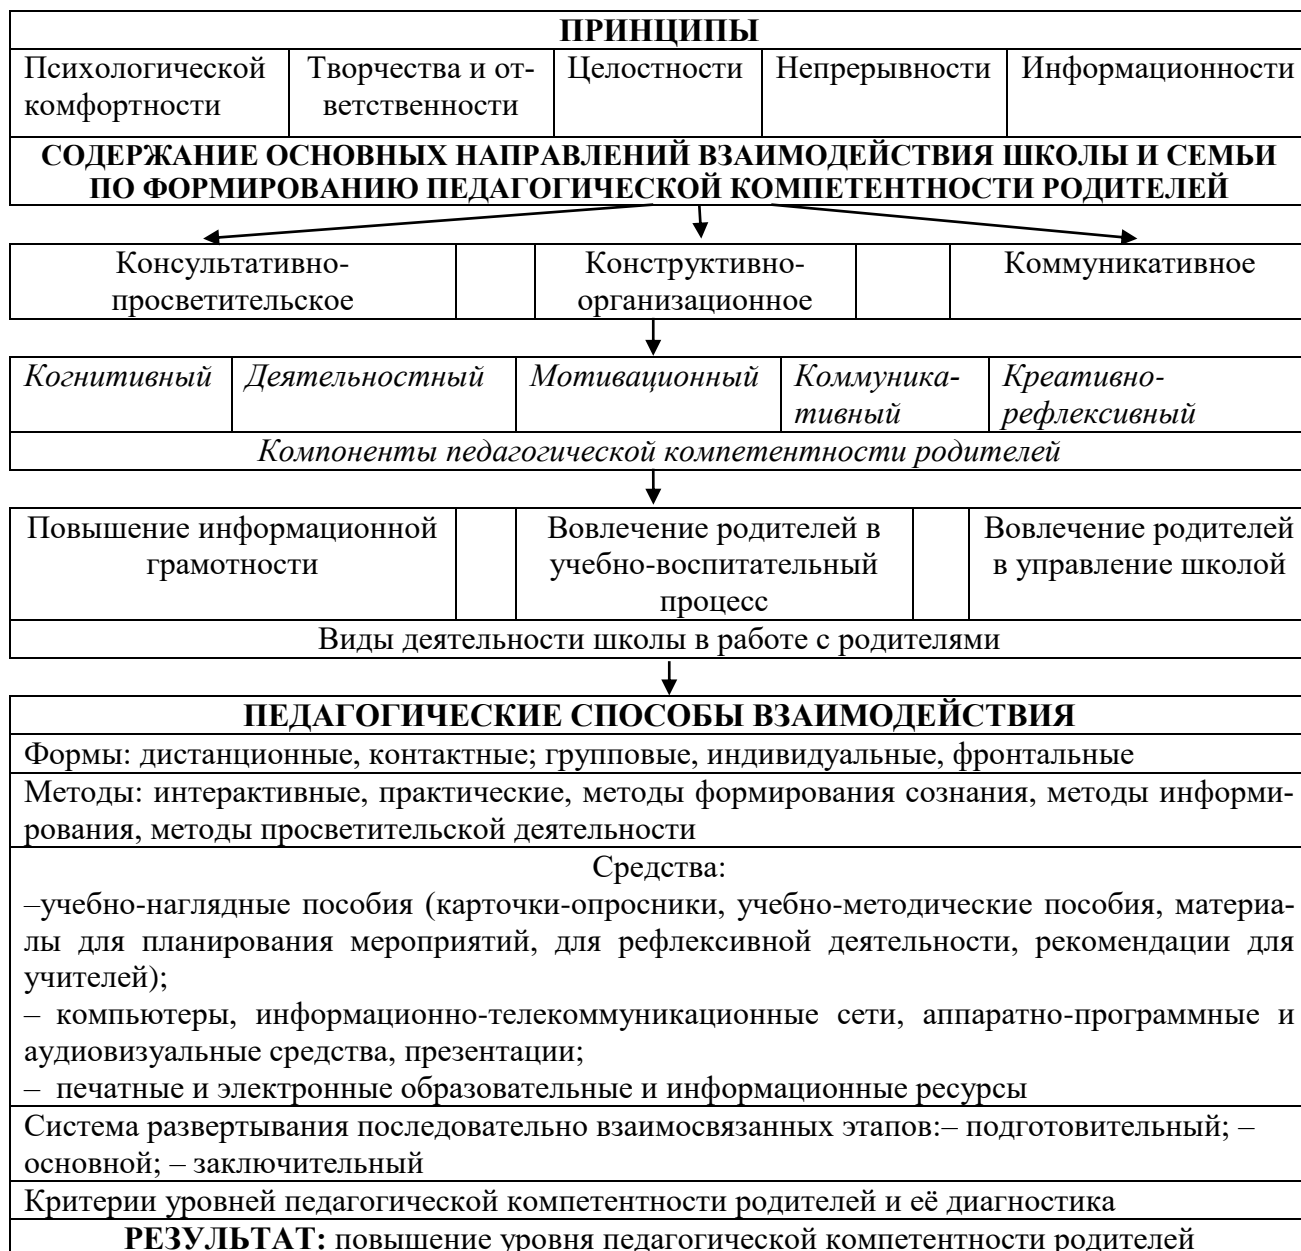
ПРИНЦИПЫ

| Психологической комфортности | Творчества и ответственности | Целостности | Непрерывности | Информационности |
|---|---|---|---|---|

СОДЕРЖАНИЕ ОСНОВНЫХ НАПРАВЛЕНИЙ ВЗАИМОДЕЙСТВИЯ ШКОЛЫ И СЕМЬИ ПО ФОРМИРОВАНИЮ ПЕДАГОГИЧЕСКОЙ КОМПЕТЕНТНОСТИ РОДИТЕЛЕЙ

| Консультативно-просветительское | Конструктивно-организационное | Коммуникативное |
|---|---|---|

| *Когнитивный* | *Деятельностный* | *Мотивационный* | *Коммуникативный* | *Креативно-рефлексивный* |
|---|---|---|---|---|

*Компоненты педагогической компетентности родителей*

| Повышение информационной грамотности | Вовлечение родителей в учебно-воспитательный процесс | Вовлечение родителей в управление школой |
|---|---|---|

Виды деятельности школы в работе с родителями

ПЕДАГОГИЧЕСКИЕ СПОСОБЫ ВЗАИМОДЕЙСТВИЯ

Формы: дистанционные, контактные; групповые, индивидуальные, фронтальные

Методы: интерактивные, практические, методы формирования сознания, методы информирования, методы просветительской деятельности

Средства:
–учебно-наглядные пособия (карточки-опросники, учебно-методические пособия, материалы для планирования мероприятий, для рефлексивной деятельности, рекомендации для учителей);
– компьютеры, информационно-телекоммуникационные сети, аппаратно-программные и аудиовизуальные средства, презентации;
– печатные и электронные образовательные и информационные ресурсы

Система развертывания последовательно взаимосвязанных этапов:– подготовительный; – основной; – заключительный

Критерии уровней педагогической компетентности родителей и её диагностика

РЕЗУЛЬТАТ: повышение уровня педагогической компетентности родителей